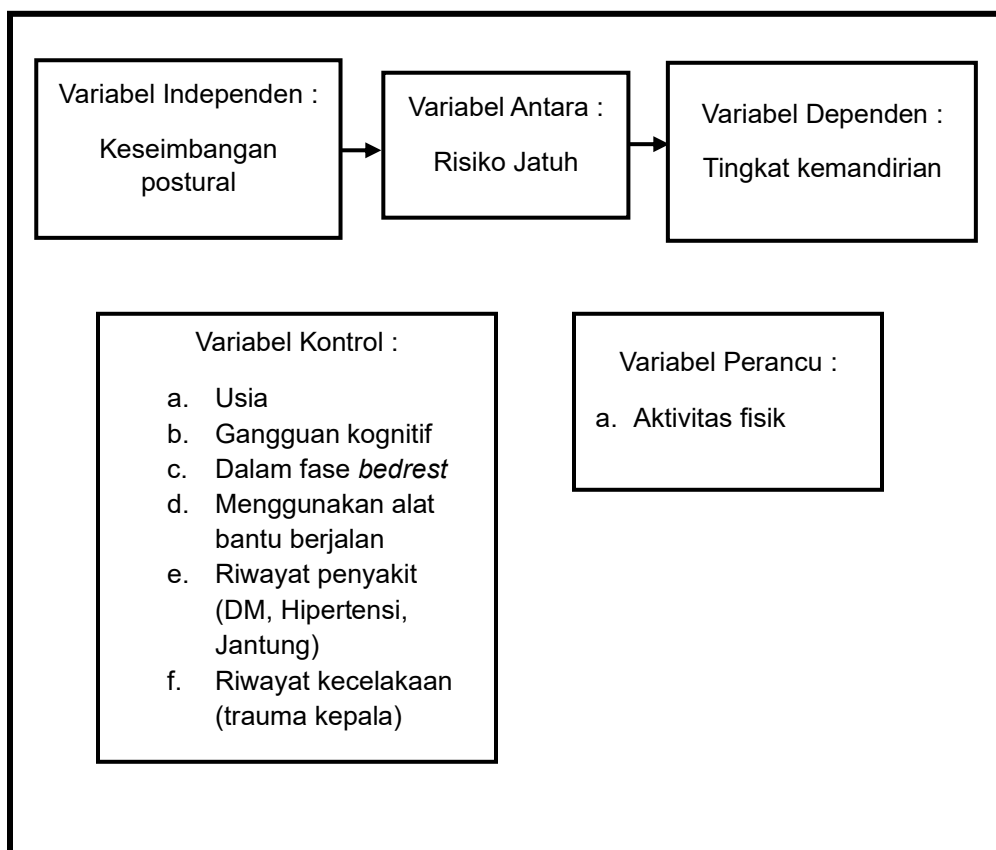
Variabel Independen :

Keseimbangan postural

Variabel Antara :

Risiko Jatuh

Variabel Dependen :

Tingkat kemandirian

Variabel Kontrol :

a. Usia
b. Gangguan kognitif
c. Dalam fase *bedrest*
d. Menggunakan alat bantu berjalan
e. Riwayat penyakit (DM, Hipertensi, Jantung)
f. Riwayat kecelakaan (trauma kepala)

Variabel Perancu :

a. Aktivitas fisik